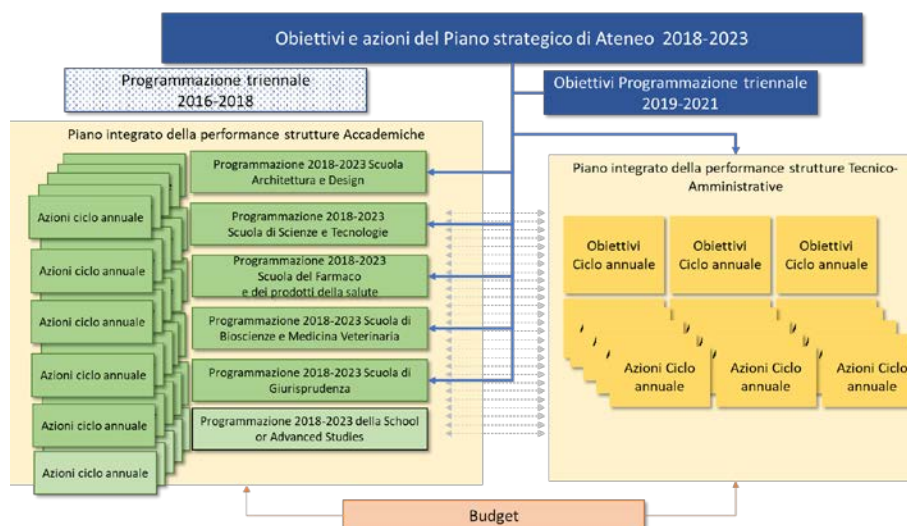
Obiettivi e azioni del Piano strategico di Ateneo 2018-2023

Programmazione triennale 2016-2018

Obiettivi Programmazione triennale 2019-2021

Piano integrato della performance strutture Accademiche

Azioni ciclo annuale

Azioni ciclo annuale

Azioni ciclo annuale

Azioni ciclo annuale

Azioni ciclo annuale

Azioni ciclo annuale

Programmazione 2018-2023 Scuola Architettura e Design

Programmazione 2018-2023 Scuola di Scienze e Tecnologie

Programmazione 2018-2023 Scuola del Farmaco e dei prodotti della salute

Programmazione 2018-2023 Scuola di Bioscienze e Medicina Veterinaria

Programmazione 2018-2023 Scuola di Giurisprudenza

Programmazione 2018-2023 della School or Advanced Studies

Piano integrato della performance strutture Tecnico-Amministrative

Obiettivi Ciclo annuale

Obiettivi Ciclo annuale

Obiettivi Ciclo annuale

Azioni Ciclo annuale

Azioni Ciclo annuale

Azioni Ciclo annuale

Budget